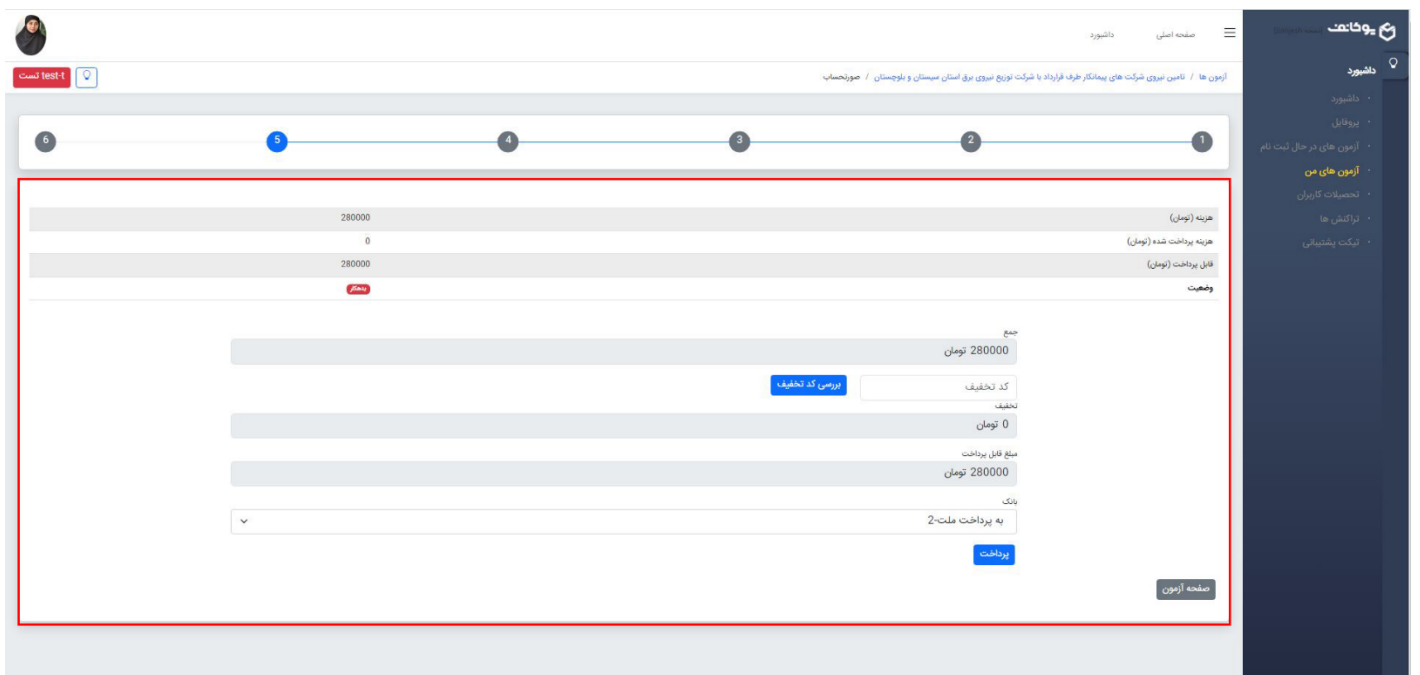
یوتاب

صفحه اصلی داشبورد

test-t تست

آزمون ها / تامین نیروی شرکت های پیمانکار طرف قرارداد با شرکت توزیع نیروی برق استان سیستان و بلوچستان / صورتحساب

داشبورد
داشبورد
پروفایل
آزمون های در حال ثبت نام
آزمون های من
تحصیلات کاربران
تراکنش ها
تیکت پشتیبانی

1 2 3 4 5 6

| | |
|---|---|
| هزینه (تومان) | 280000 |
| هزینه پرداخت شده (تومان) | 0 |
| قابل پرداخت (تومان) | 280000 |
| وضعیت | بدهکار |

جمع
280000 تومان

کد تخفیف
بررسی کد تخفیف

تخفیف
0 تومان

مبلغ قابل پرداخت
280000 تومان

بانک
به پرداخت ملت-2

پرداخت

صفحه آزمون